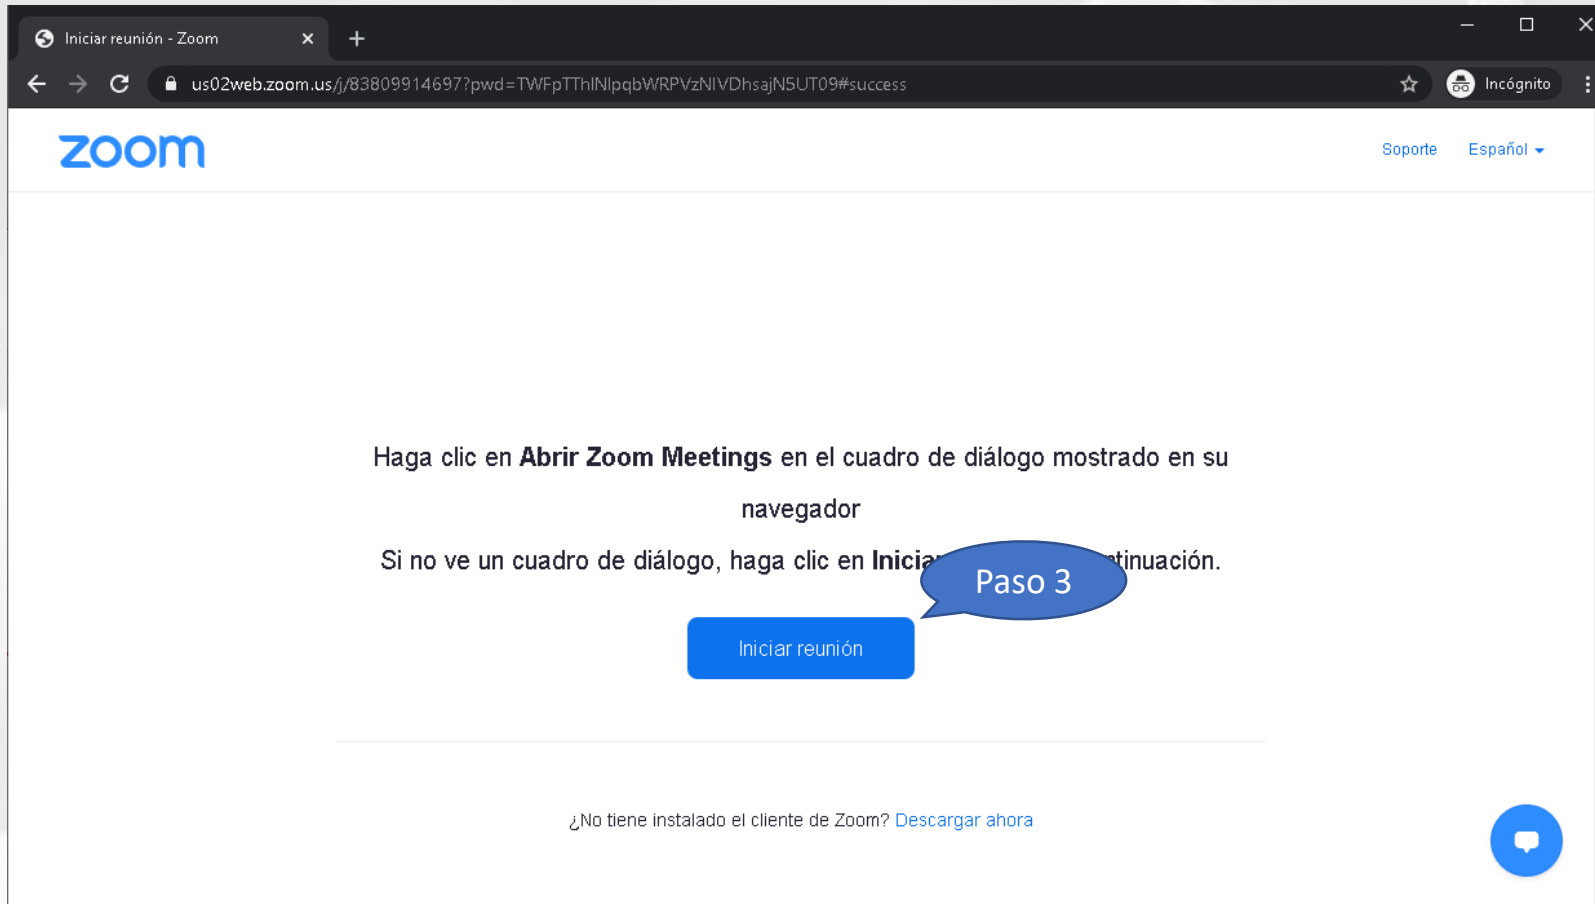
Iniciar reunión - Zoom

us02web.zoom.us/j/83809914697?pwd=TWFpTThINlpqbWRPVzNIVDhsajN5UT09#success

Incógnito

zoom

Soporte Español

Haga clic en **Abrir Zoom Meetings** en el cuadro de diálogo mostrado en su navegador

Si no ve un cuadro de diálogo, haga clic en **Inicia**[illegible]ntinuación.

Paso 3

Iniciar reunión

¿No tiene instalado el cliente de Zoom? Descargar ahora